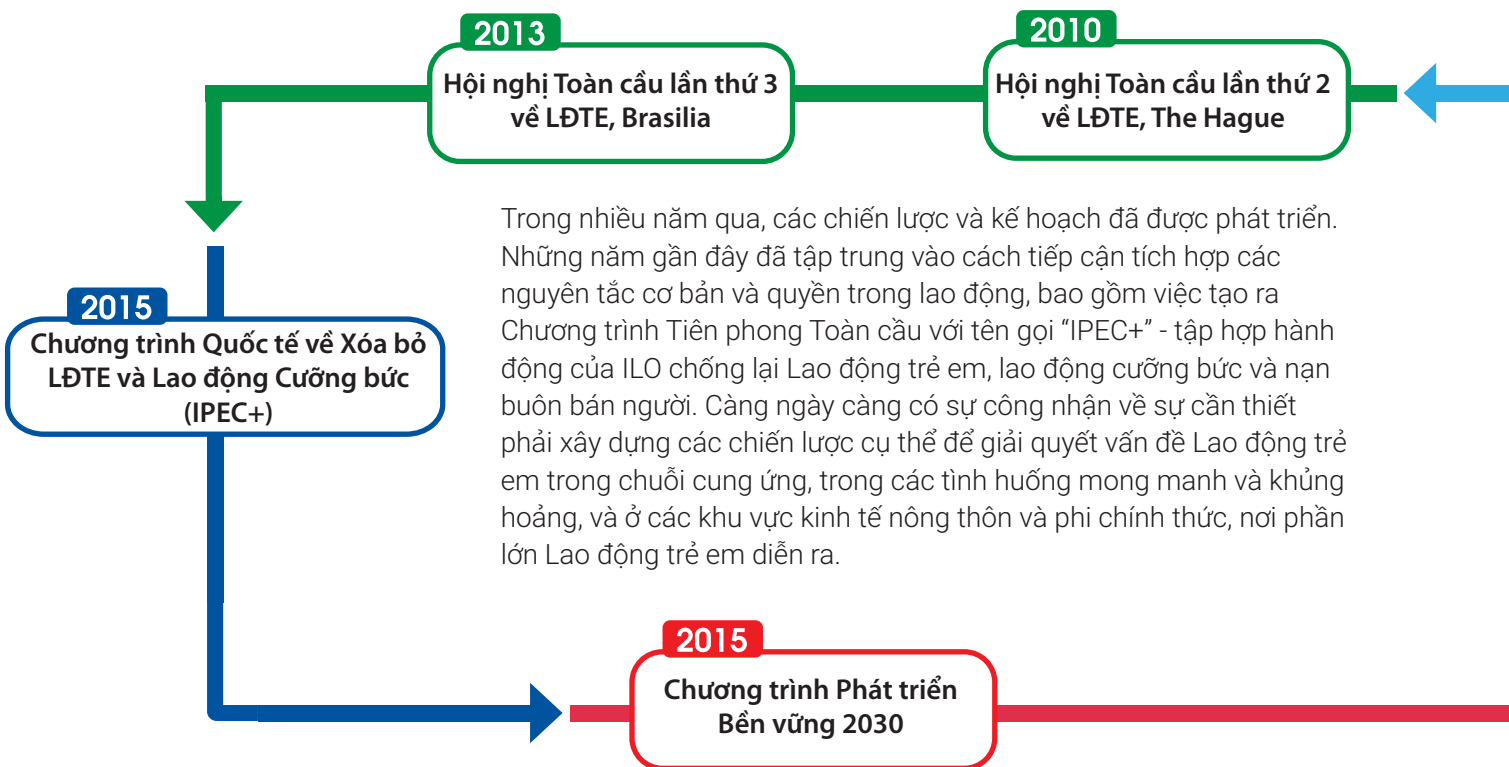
2010
Hội nghị Toàn cầu lần thứ 2 về LĐTE, The Hague

2013
Hội nghị Toàn cầu lần thứ 3 về LĐTE, Brasilia

Trong nhiều năm qua, các chiến lược và kế hoạch đã được phát triển. Những năm gần đây đã tập trung vào cách tiếp cận tích hợp các nguyên tắc cơ bản và quyền trong lao động, bao gồm việc tạo ra Chương trình Tiên phong Toàn cầu với tên gọi “IPEC+” - tập hợp hành động của ILO chống lại Lao động trẻ em, lao động cưỡng bức và nạn buôn bán người. Càng ngày càng có sự công nhận về sự cần thiết phải xây dựng các chiến lược cụ thể để giải quyết vấn đề Lao động trẻ em trong chuỗi cung ứng, trong các tình huống mong manh và khủng hoảng, và ở các khu vực kinh tế nông thôn và phi chính thức, nơi phần lớn Lao động trẻ em diễn ra.

2015
Chương trình Quốc tế về Xóa bỏ LĐTE và Lao động Cưỡng bức (IPEC+)

2015
Chương trình Phát triển Bền vững 2030